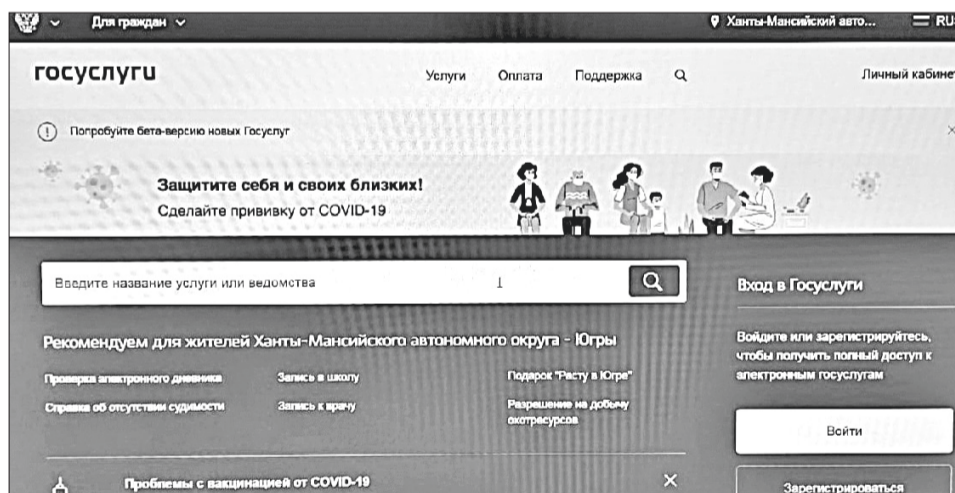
Для граждан

Ханты-Мансийский авто...

RU

госуслуги

Услуги

Оплата

Поддержка

Личный кабинет

Попробуйте бета-версию новых Госуслуг

Защитите себя и своих близких!

Сделайте прививку от COVID-19

Введите название услуги или ведомства

Вход в Госуслуги

Рекомендуем для жителей Ханты-Мансийского автономного округа - Югры

Проверка электронного дневника

Запись в школу

Подарок "Расту в Югре"

Справка об отсутствии судимости

Запись к врачу

Разрешение на добычу охотресурсов

Войдите или зарегистрируйтесь, чтобы получить полный доступ к электронным госуслугам

Войти

Проблемы с вакцинацией от COVID-19

Зарегистрироваться